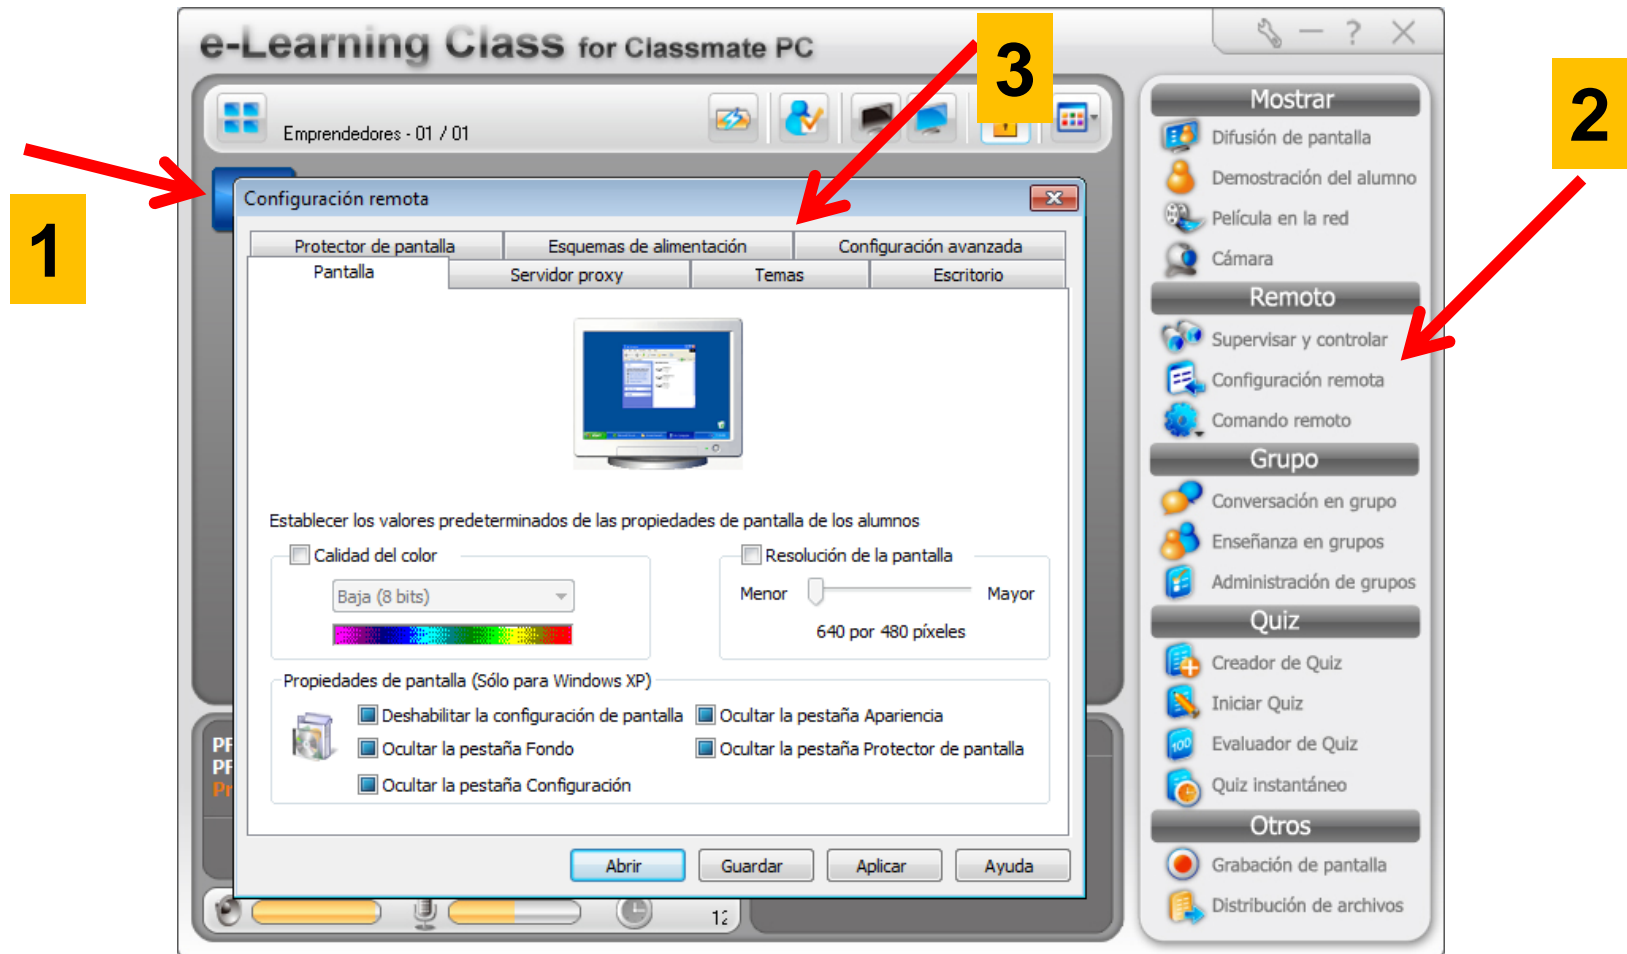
e-Learning Class for Classmate PC

Emprendedores - 01 / 01

3

1

2

Configuración remota

Protector de pantalla | Esquemas de alimentación | Configuración avanzada
Pantalla | Servidor proxy | Temas | Escritorio

Establecer los valores predeterminados de las propiedades de pantalla de los alumnos

Calidad del color

Baja (8 bits)

Resolución de la pantalla

Menor

Mayor

640 por 480 píxeles

Propiedades de pantalla (Sólo para Windows XP)

Deshabilitar la configuración de pantalla

Ocultar la pestaña Apariencia

Ocultar la pestaña Fondo

Ocultar la pestaña Protector de pantalla

Ocultar la pestaña Configuración

Abrir | Guardar | Aplicar | Ayuda

PF
PF
Pr

12

Mostrar
Difusión de pantalla
Demostración del alumno
Película en la red
Cámara

Remoto
Supervisar y controlar
Configuración remota
Comando remoto

Grupo
Conversación en grupo
Enseñanza en grupos
Administración de grupos

Quiz
Creador de Quiz
Iniciar Quiz
Evaluador de Quiz
Quiz instantáneo

Otros
Grabación de pantalla
Distribución de archivos